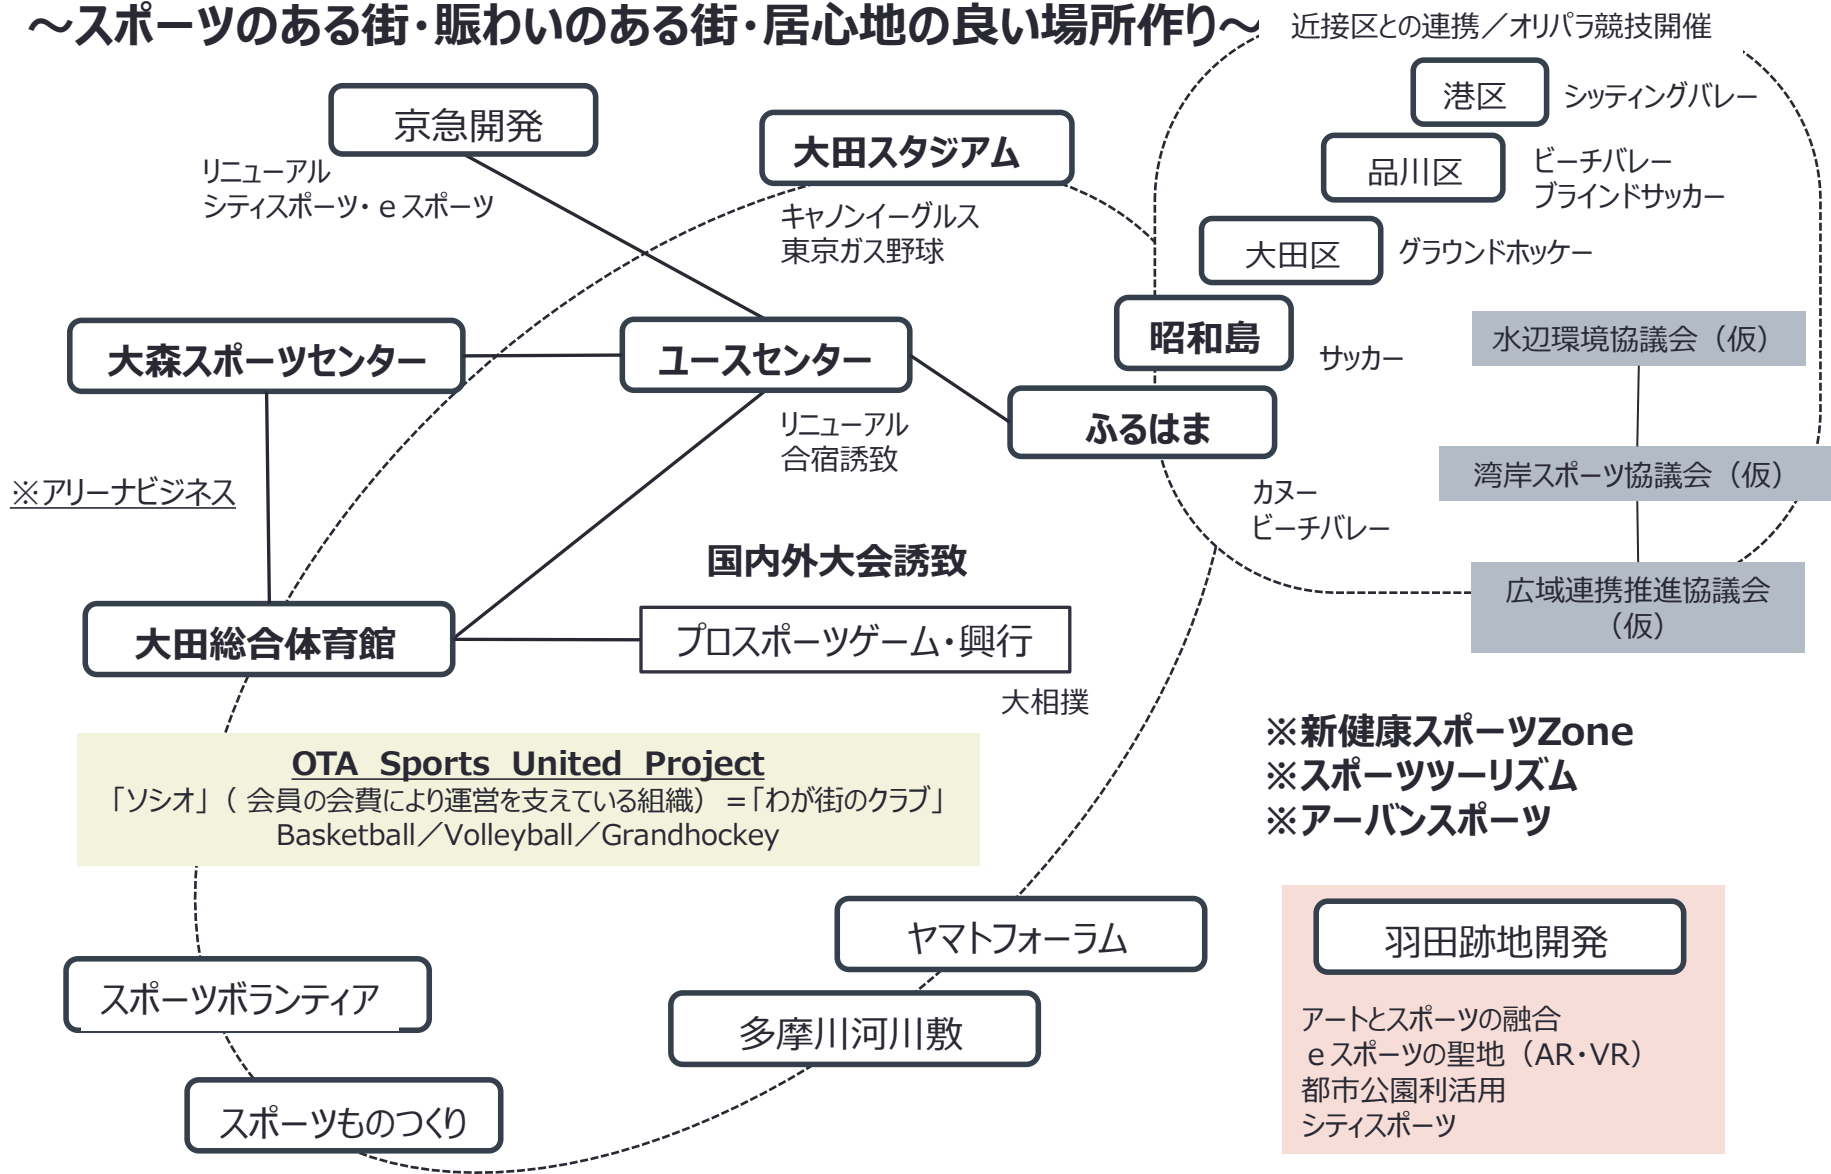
～スポーツのある街・賑わいのある街・居心地の良い場所作り～

近接区との連携／オリパラ競技開催

京急開発

リニューアル
シティスポーツ・ｅスポーツ

大田スタジアム

キャノンイーグルス
東京ガス野球

港区　シッティングバレー

品川区　ビーチバレー
ブラインドサッカー

大田区　グラウンドホッケー

昭和島　サッカー

水辺環境協議会（仮）

大森スポーツセンター

ユースセンター

リニューアル
合宿誘致

ふるはま

カヌー
ビーチバレー

湾岸スポーツ協議会（仮）

広域連携推進協議会（仮）

※アリーナビジネス

国内外大会誘致

大田総合体育館

プロスポーツゲーム・興行

大相撲

※新健康スポーツZone
※スポーツツーリズム
※アーバンスポーツ

OTA Sports United Project
「ソシオ」（会員の会費により運営を支えている組織）＝「わが街のクラブ」
Basketball／Volleyball／Grandhockey

ヤマトフォーラム

羽田跡地開発

スポーツボランティア

多摩川河川敷

アートとスポーツの融合
ｅスポーツの聖地（AR・VR）
都市公園利活用
シティスポーツ

スポーツものつくり